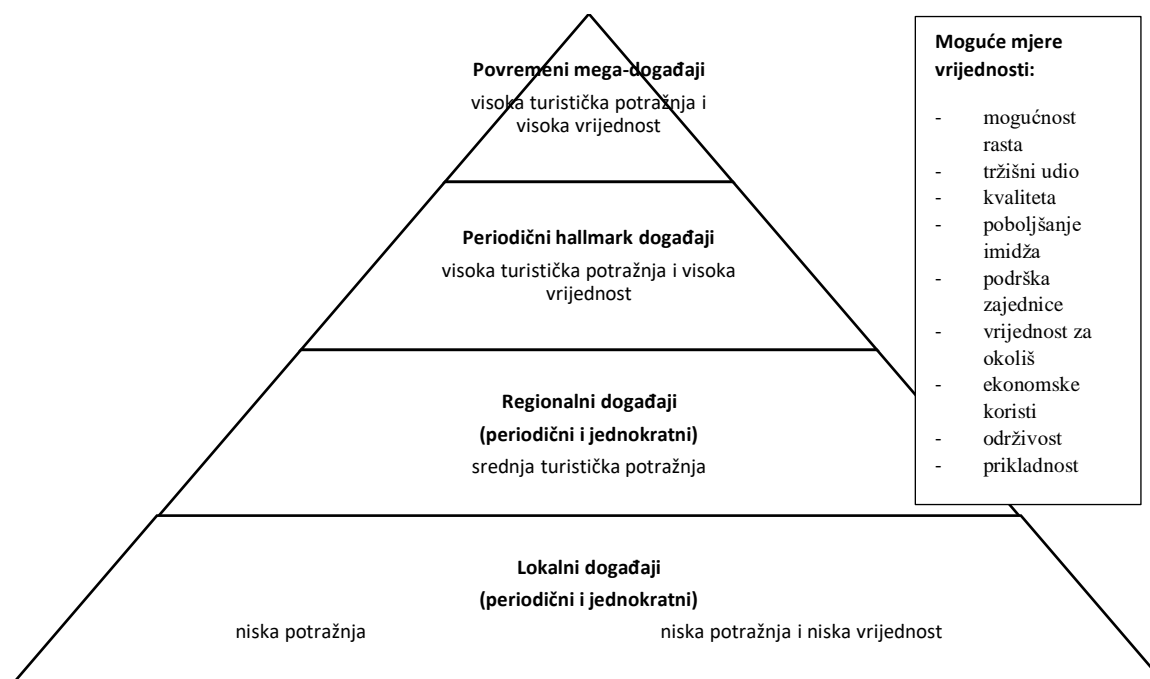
**Povremeni mega-događaji**
visoka turistička potražnja i visoka vrijednost

**Periodični hallmark događaji**
visoka turistička potražnja i visoka vrijednost

**Regionalni događaji**
**(periodični i jednokratni)**
srednja turistička potražnja

**Lokalni događaji**
**(periodični i jednokratni)**
niska potražnja

niska potražnja i niska vrijednost

**Moguće mjere vrijednosti:**

- mogućnost rasta
- tržišni udio
- kvaliteta
- poboljšanje imidža
- podrška zajednice
- vrijednost za okoliš
- ekonomske koristi
- održivost
- prikladnost